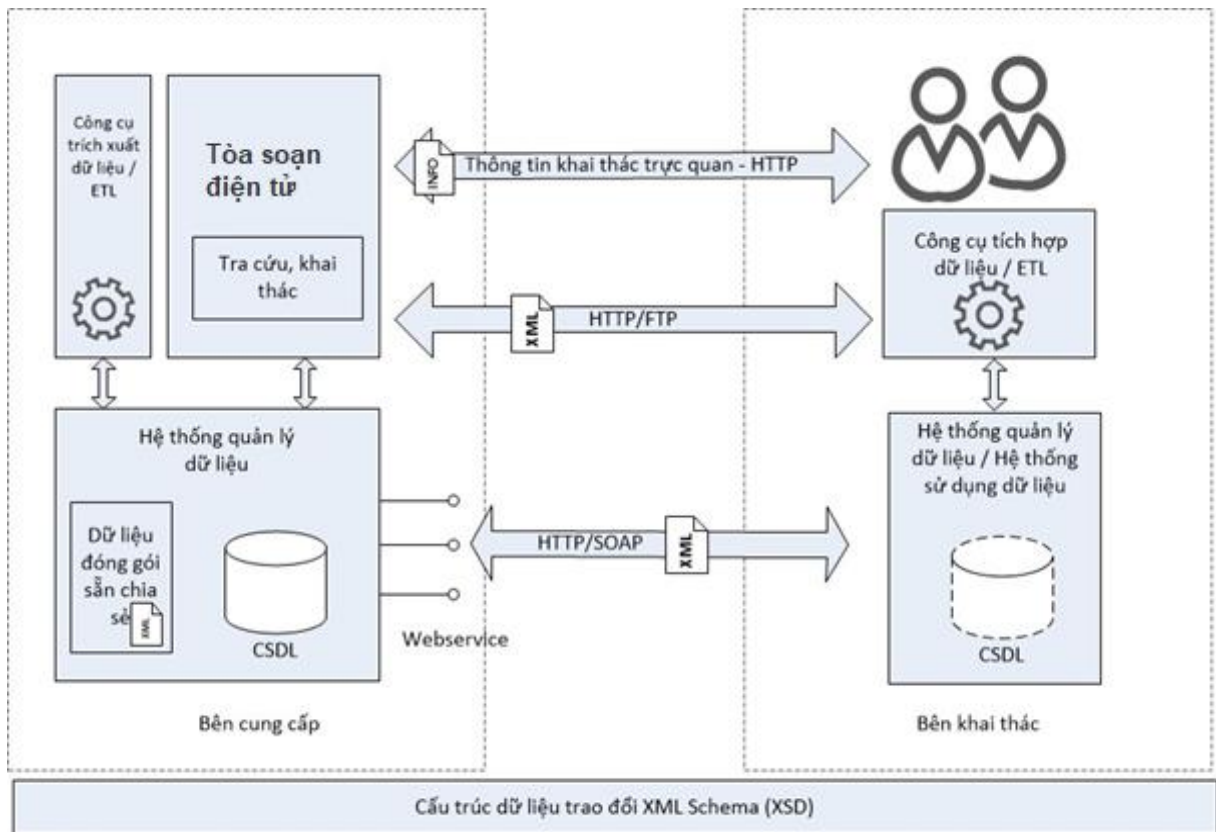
Công cụ trích xuất dữ liệu / ETL

Tòa soạn điện tử

Tra cứu, khai thác

INFO

Thông tin khai thác trực quan - HTTP

XML

HTTP/FTP

Công cụ tích hợp dữ liệu / ETL

Hệ thống quản lý dữ liệu

Dữ liệu đóng gói sẵn chia sẻ

XML

CSDL

HTTP/SOAP

XML

Webservice

Hệ thống quản lý dữ liệu / Hệ thống sử dụng dữ liệu

CSDL

Bên cung cấp

Bên khai thác

Cấu trúc dữ liệu trao đổi XML Schema (XSD)